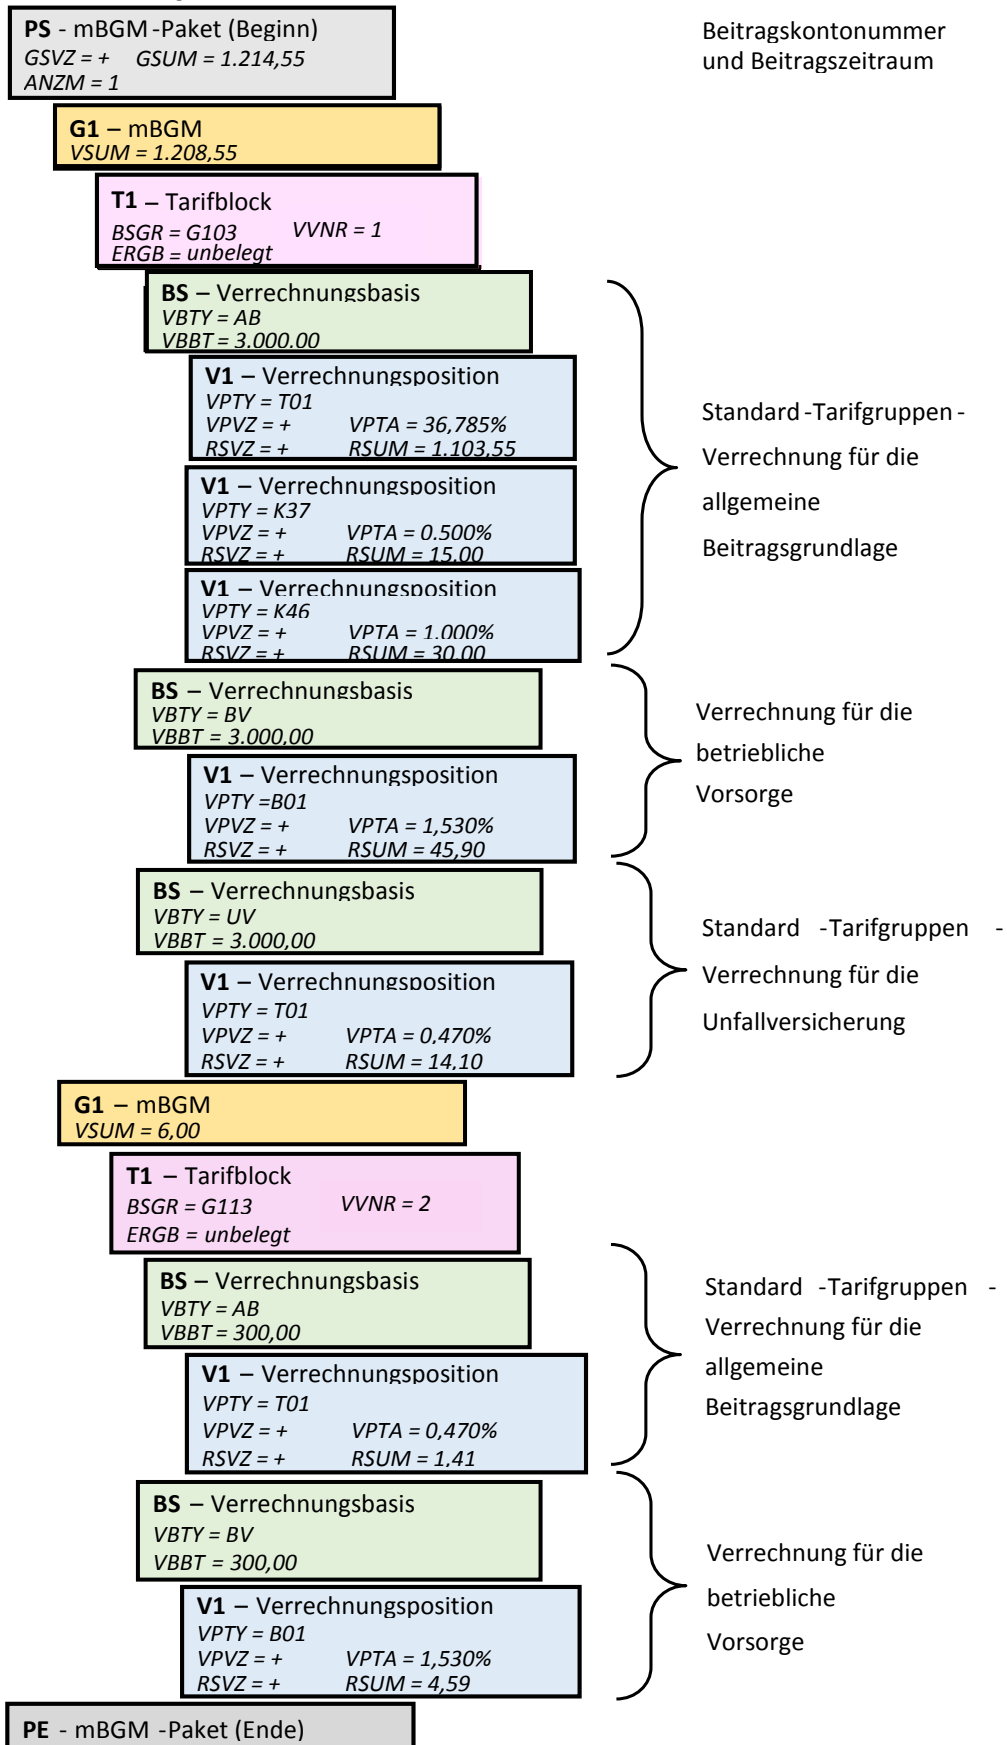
**PS** - mBGM -Paket (Beginn)
*GSVZ = +* *GSUM = 1.214,55*
*ANZM = 1*

Beitragskontonummer und Beitragszeitraum

**G1** – mBGM
*VSUM = 1.208,55*

**T1** – Tarifblock
*BSGR = G103* *VVNR = 1*
*ERGB = unbelegt*

**BS** – Verrechnungsbasis
*VBTY = AB*
*VBBT = 3.000,00*

**V1** – Verrechnungsposition
*VPTY = T01*
*VPVZ = +* *VPTA = 36,785%*
*RSVZ = +* *RSUM = 1.103,55*

**V1** – Verrechnungsposition
*VPTY = K37*
*VPVZ = +* *VPTA = 0,500%*
*RSVZ = +* *RSUM = 15,00*

**V1** – Verrechnungsposition
*VPTY = K46*
*VPVZ = +* *VPTA = 1,000%*
*RSVZ = +* *RSUM = 30,00*

Standard -Tarifgruppen - Verrechnung für die allgemeine Beitragsgrundlage

**BS** – Verrechnungsbasis
*VBTY = BV*
*VBBT = 3.000,00*

**V1** – Verrechnungsposition
*VPTY =B01*
*VPVZ = +* *VPTA = 1,530%*
*RSVZ = +* *RSUM = 45,90*

Verrechnung für die betriebliche Vorsorge

**BS** – Verrechnungsbasis
*VBTY = UV*
*VBBT = 3.000,00*

**V1** – Verrechnungsposition
*VPTY = T01*
*VPVZ = +* *VPTA = 0,470%*
*RSVZ = +* *RSUM = 14,10*

Standard -Tarifgruppen - Verrechnung für die Unfallversicherung

**G1** – mBGM
*VSUM = 6,00*

**T1** – Tarifblock
*BSGR = G113* *VVNR = 2*
*ERGB = unbelegt*

**BS** – Verrechnungsbasis
*VBTY = AB*
*VBBT = 300,00*

**V1** – Verrechnungsposition
*VPTY = T01*
*VPVZ = +* *VPTA = 0,470%*
*RSVZ = +* *RSUM = 1,41*

Standard -Tarifgruppen - Verrechnung für die allgemeine Beitragsgrundlage

**BS** – Verrechnungsbasis
*VBTY = BV*
*VBBT = 300,00*

**V1** – Verrechnungsposition
*VPTY = B01*
*VPVZ = +* *VPTA = 1,530%*
*RSVZ = +* *RSUM = 4,59*

Verrechnung für die betriebliche Vorsorge

**PE** - mBGM -Paket (Ende)